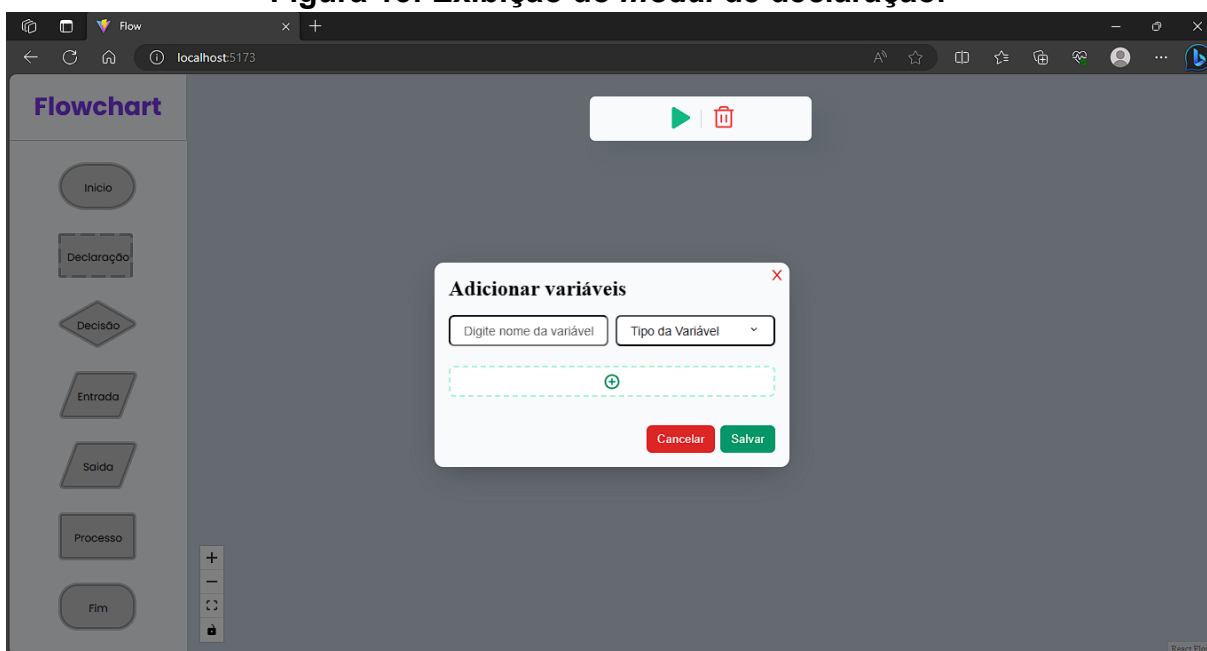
Figura 13: Exibição do modal de declaração.

Flow
localhost:5173

Flowchart

Inicio
Declaração
Decisão
Entrada
Saída
Processo
Fim

Adicionar variáveis
Digite nome da variável
Tipo da Variável
Cancelar
Salvar

React Flow